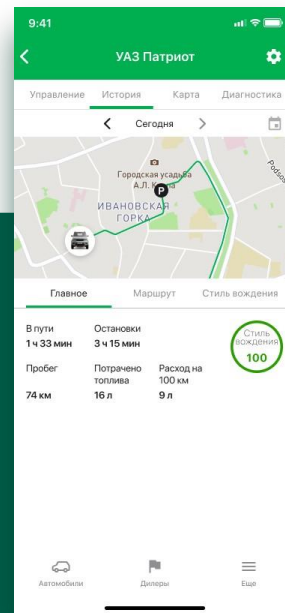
9:41

УАЗ Патриот

Управление История Карта Диагностика

Сегодня

Городская усадьба А.Л. К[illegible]
ИВАНОВСКАЯ ГОРКА
Р
Робло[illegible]

Главное Маршрут Стиль вождения

В пути
1 ч 33 мин

Остановки
3 ч 15 мин

Стиль вождения
100

Пробег
74 км

Потрачено топлива
16 л

Расход на 100 км
9 л

Автомобили Дилеры Еще